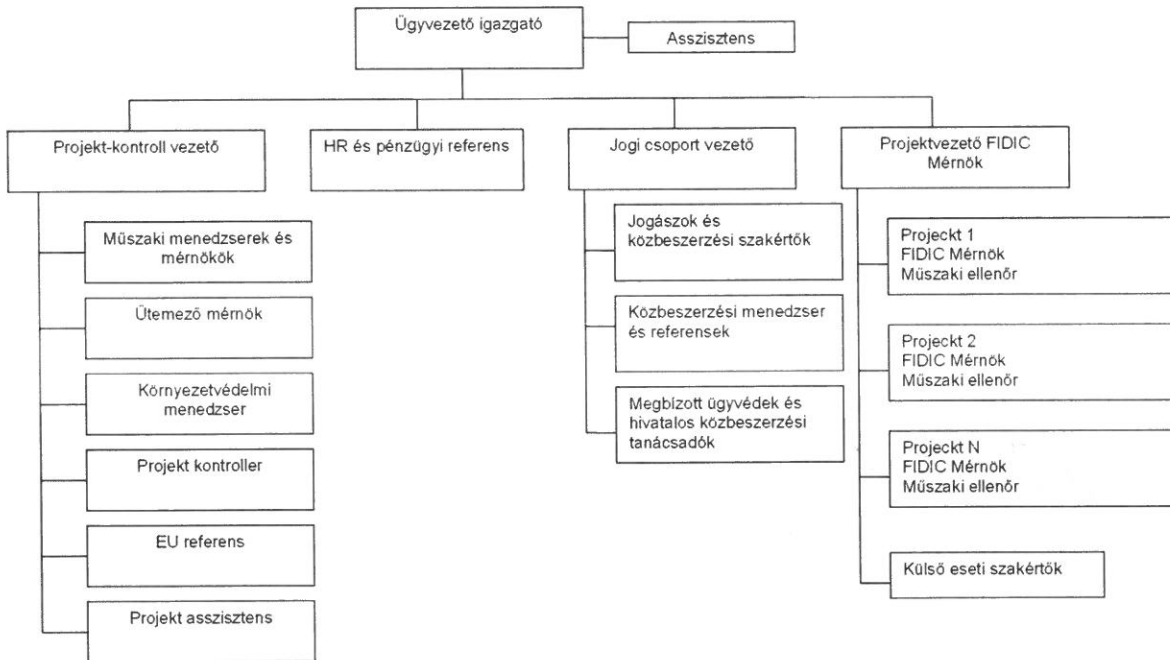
Ügyvezető igazgató

Asszisztens

Projekt-kontroll vezető

HR és pénzügyi referens

Jogi csoport vezető

Projektvezető FIDIC Mérnök

Műszaki menedzserek és mérnökök

Ütemező mérnök

Környezetvédelmi menedzser

Projekt kontroller

EU referens

Projekt asszisztens

Jogászok és közbeszerzési szakértők

Közbeszerzési menedzser és referensek

Megbízott ügyvédek és hivatalos közbeszerzési tanácsadók

Projeckt 1
FIDIC Mérnök
Műszaki ellenőr

Projeckt 2
FIDIC Mérnök
Műszaki ellenőr

Projeckt N
FIDIC Mérnök
Műszaki ellenőr

Külső eseti szakértők